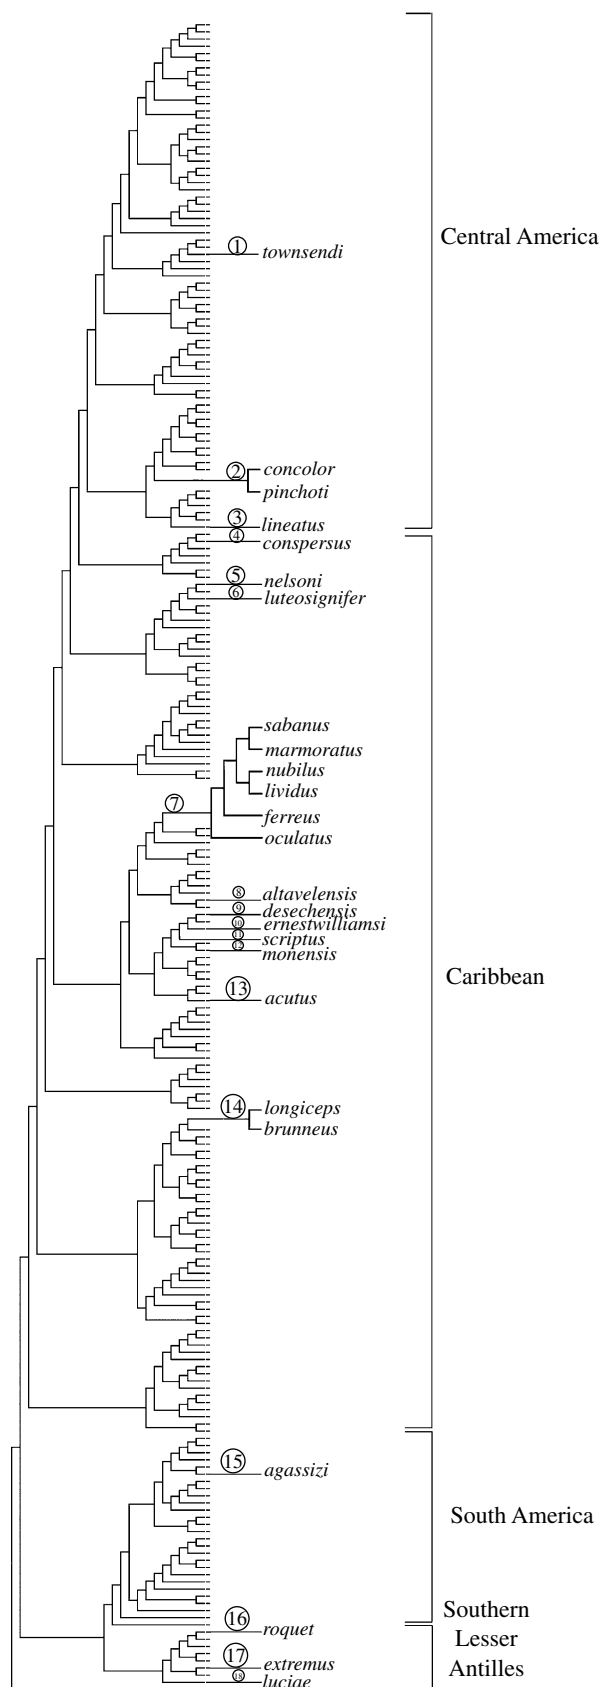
Central America

1 townsendi

2 concolor
pinchoti

3 lineatus

4 conspersus

5 nelsoni

6 luteosignifer

sabanus
marmoratus
nubilus
lividus

7 ferreus
oculatus

8 altavelensis

9 desechensis

10 ernestwilliamsi

11 scriptus

12 monensis

13 acutus

Caribbean

14 longiceps
brunneus

15 agassizi

South America

16 roquet

17 extremus

18 luciae

Southern Lesser Antilles